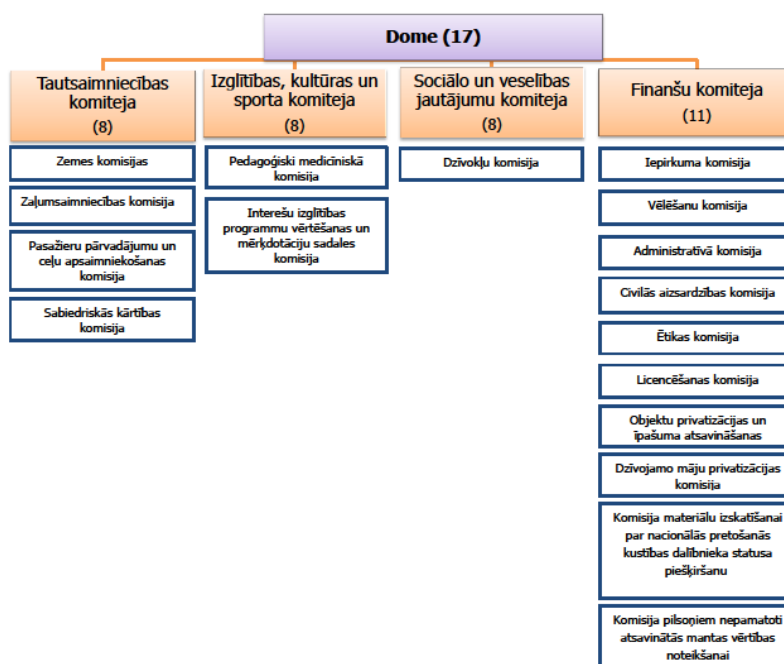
Dome (17)

Tautsaimniecības komiteja
(8)

Zemes komisijas

Zaļumsaimniecības komisija

Pasažieru pārvadājumu un ceļu apsaimniekošanas komisija

Sabiedriskās kārtības komisija

Izglītības, kultūras un sporta komiteja
(8)

Pedagoģiski medicīniskā komisija

Interešu izglītības programmu vērtēšanas un mērķdotāciju sadales komisija

Sociālo un veselības jautājumu komiteja
(8)

Dzīvokļu komisija

Finanšu komiteja
(11)

Iepirkuma komisija

Vēlēšanu komisija

Administratīvā komisija

Civilās aizsardzības komisija

Ētikas komisija

Licencēšanas komisija

Objektu privatizācijas un īpašuma atsavināšanas

Dzīvojamo māju privatizācijas komisija

Komisija materiālu izskatīšanai par nacionālās pretošanās kustības dalībnieka statusa piešķiršanu

Komisija pilsoņiem nepamatoti atsavinātās mantas vērtības noteikšanai